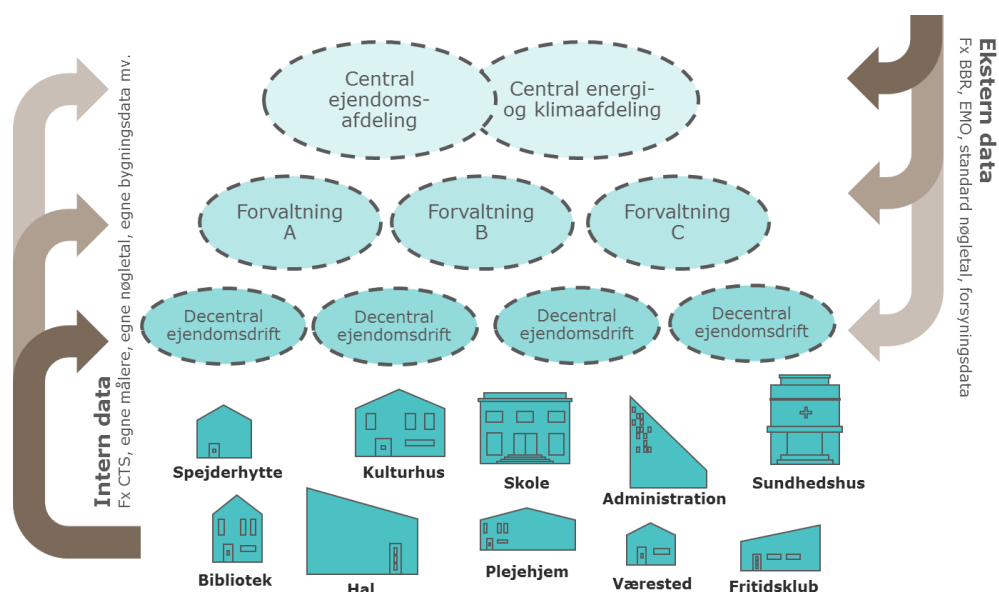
Intern data
Fx CTS, egne målere, egne nøgletal, egne bygningsdata mv.

Central ejendoms-afdeling

Central energi- og klimaafdeling

Forvaltning A

Forvaltning B

Forvaltning C

Decentral ejendomsdrift

Decentral ejendomsdrift

Decentral ejendomsdrift

Decentral ejendomsdrift

Ekstern data
Fx BBR, EMO, standard nøgletal, forsyningsdata

Spejderhytte

Kulturhus

Skole

Administration

Sundhedshus

Bibliotek

Hal

Plejehjem

Værested

Fritidsklub